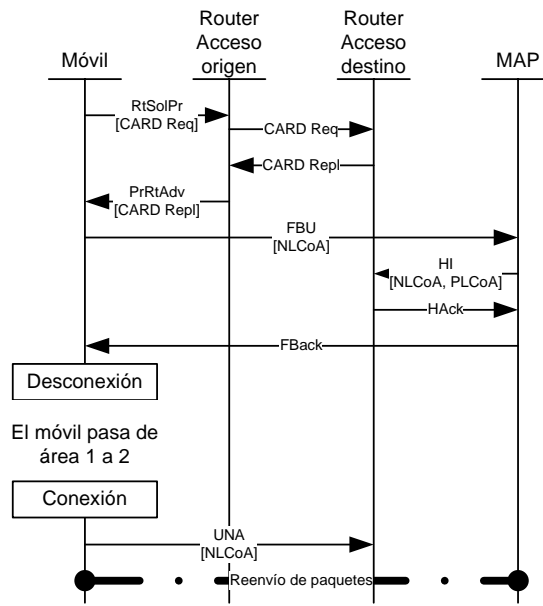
Móvil

Router Acceso origen

Router Acceso destino

MAP

RtSolPr [CARD Req]

CARD Req

CARD Repl

PrRtAdv [CARD Repl]

FBU [NLCoA]

HI [NLCoA, PLCoA]

HAck

FBack

Desconexión

El móvil pasa de área 1 a 2

Conexión

UNA [NLCoA]

Reenvío de paquetes